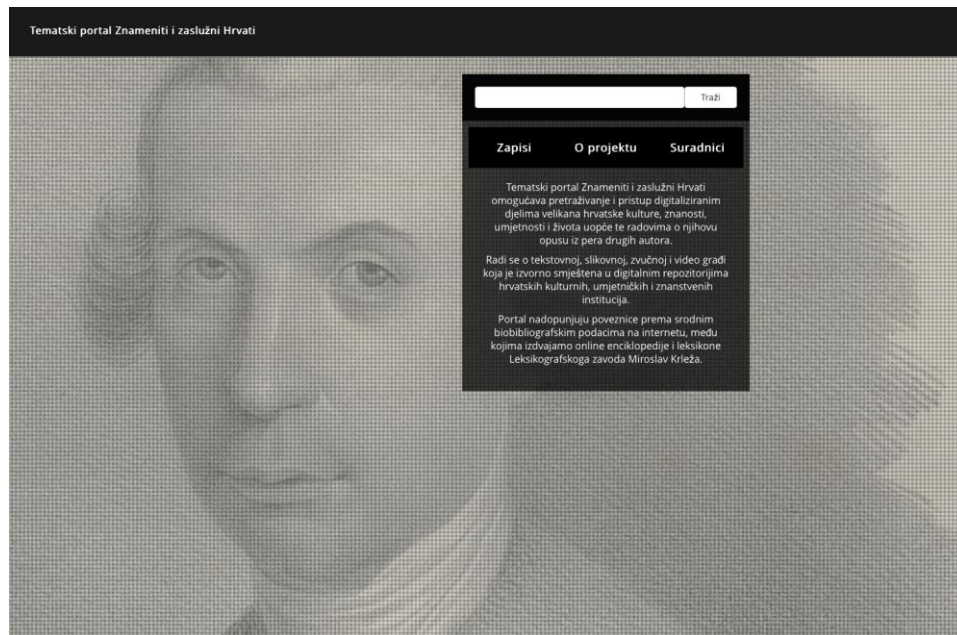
Tematski portal Znameniti i zaslužni Hrvati

Traži

Zapisi
O projektu
Suradnici

Tematski portal Znameniti i zaslužni Hrvati omogućava pretraživanje i pristup digitaliziranim djelima velikana hrvatske kulture, znanosti, umjetnosti i života uopće te radovima o njihovu opusu iz pera drugih autora.

Radi se o tekstovnoj, slikovnoj, zvučnoj i video građi koja je izvorno smještena u digitalnim repozitorijima hrvatskih kulturnih, umjetničkih i znanstvenih institucija.

Portal nadopunjuju poveznice prema srodnim biobibliografskim podacima na internetu, među kojima izdvajamo online enciklopedije i leksikone Leksikografskoga zavoda Miroslav Krleža.